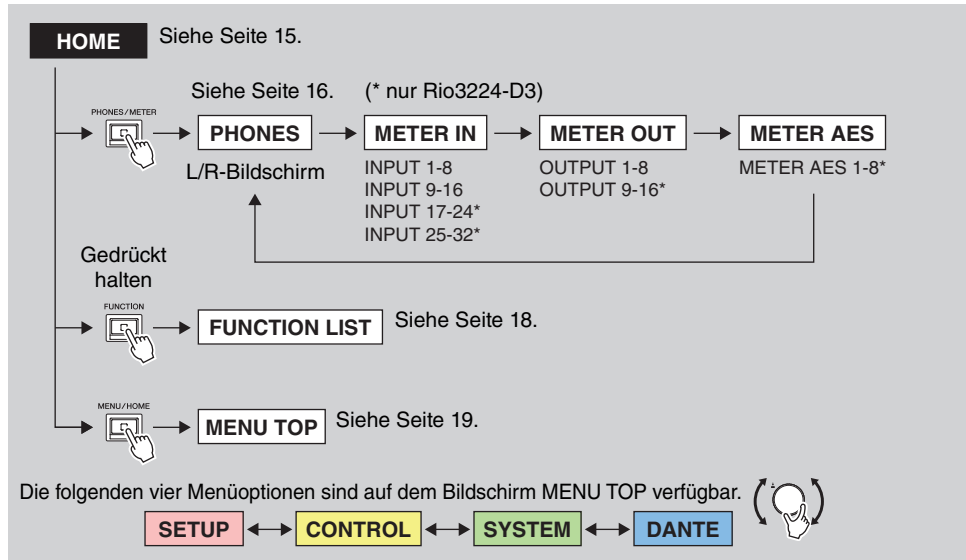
HOME Siehe Seite 15.

Siehe Seite 16. (* nur Rio3224-D3)

PHONES/METER

PHONES → METER IN → METER OUT → METER AES

L/R-Bildschirm

INPUT 1-8
INPUT 9-16
INPUT 17-24*
INPUT 25-32*

OUTPUT 1-8
OUTPUT 9-16*

METER AES 1-8*

Gedrückt halten

FUNCTION

FUNCTION LIST Siehe Seite 18.

MENU/HOME

MENU TOP Siehe Seite 19.

Die folgenden vier Menüoptionen sind auf dem Bildschirm MENU TOP verfügbar.

SETUP ↔ CONTROL ↔ SYSTEM ↔ DANTE